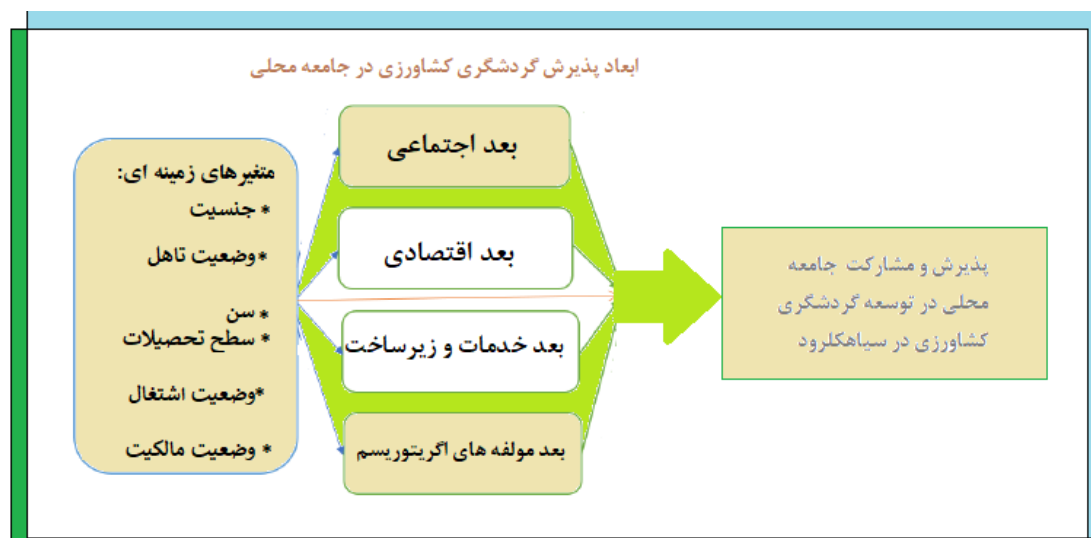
ابعاد پذیرش گردشگری کشاورزی در جامعه محلی

متغیرهای زمینه ای:
* جنسیت
*وضعیت تاهل
* سن
* سطح تحصیلات
*وضعیت اشتغال
* وضعیت مالکیت

بعد اجتماعی

بعد اقتصادی

بعد خدمات و زیرساخت

بعد مولفه های اگریتوریسم

پذیرش و مشارکت جامعه محلی در توسعه گردشگری کشاورزی در سیاهکلرود